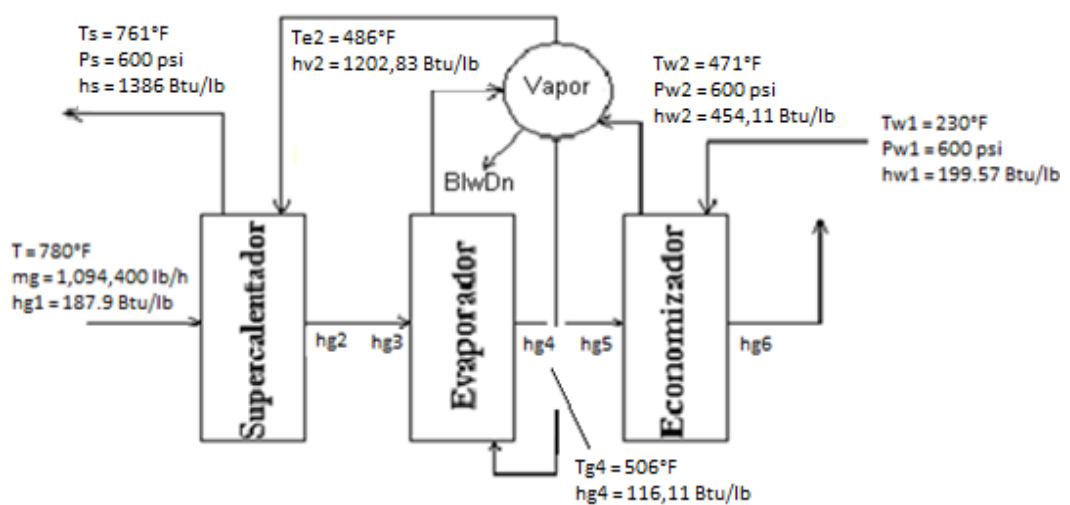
Ts = 761°F
Ps = 600 psi
hs = 1386 Btu/lb

Te2 = 486°F
hv2 = 1202,83 Btu/lb

Vapor

Tw2 = 471°F
Pw2 = 600 psi
hw2 = 454,11 Btu/lb

Tw1 = 230°F
Pw1 = 600 psi
hw1 = 199.57 Btu/lb

BlwDn

T = 780°F
mg = 1,094,400 lb/h
hg1 = 187.9 Btu/lb

Supercalentador

hg2

hg3

Evaporador

hg4

hg5

Economizador

hg6

Tg4 = 506°F
hg4 = 116,11 Btu/lb